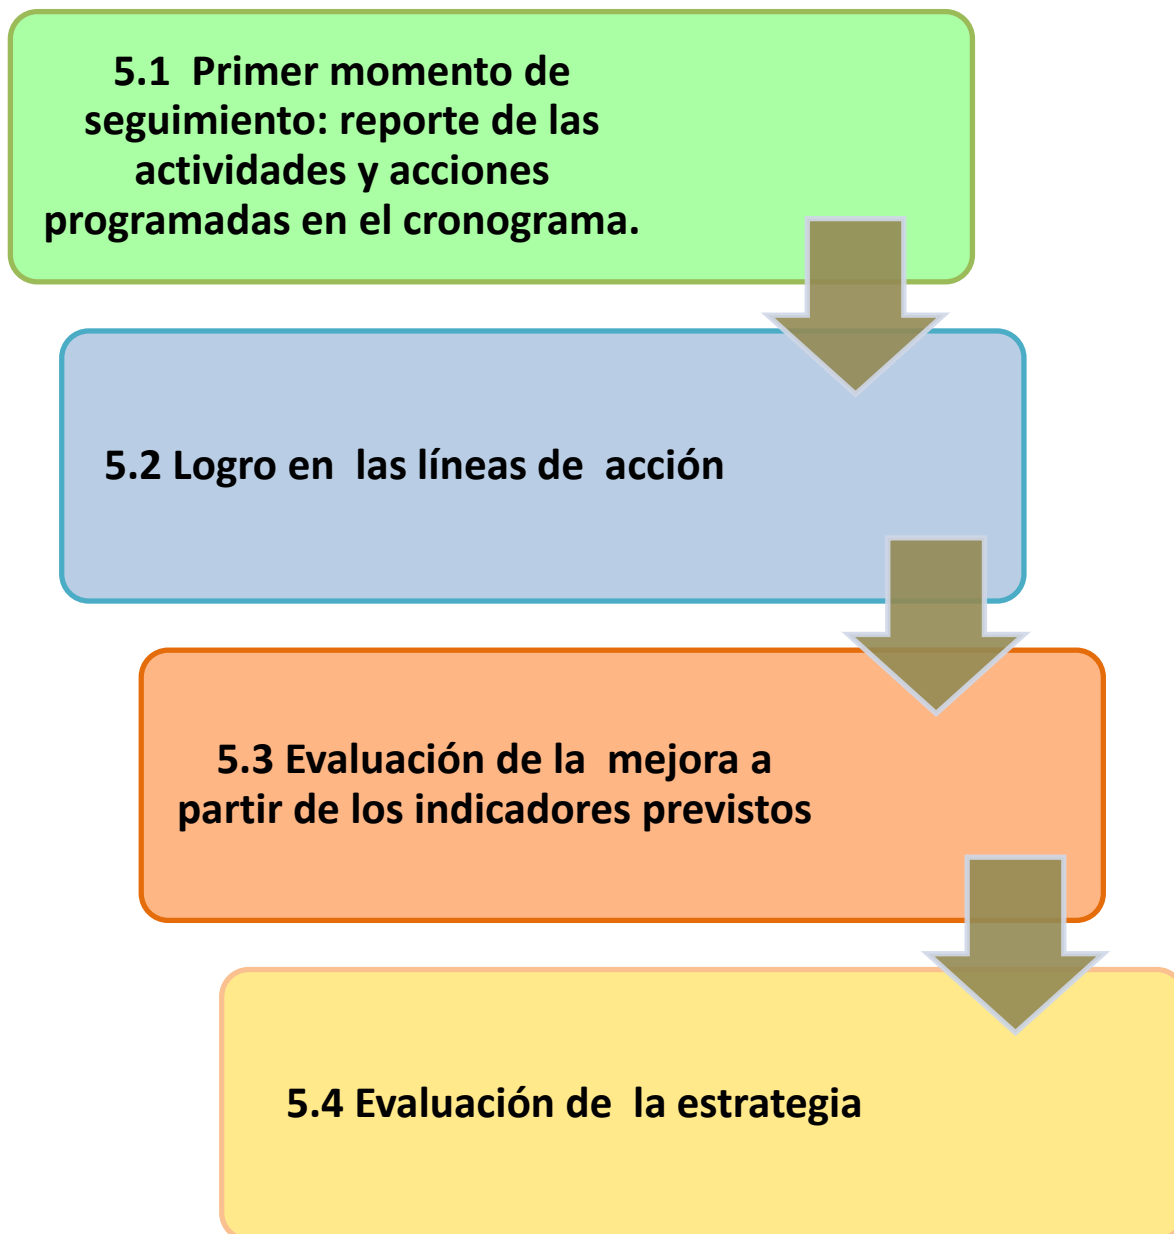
5.1 Primer momento de seguimiento: reporte de las actividades y acciones programadas en el cronograma.

5.2 Logro en las líneas de acción

5.3 Evaluación de la mejora a partir de los indicadores previstos

5.4 Evaluación de la estrategia